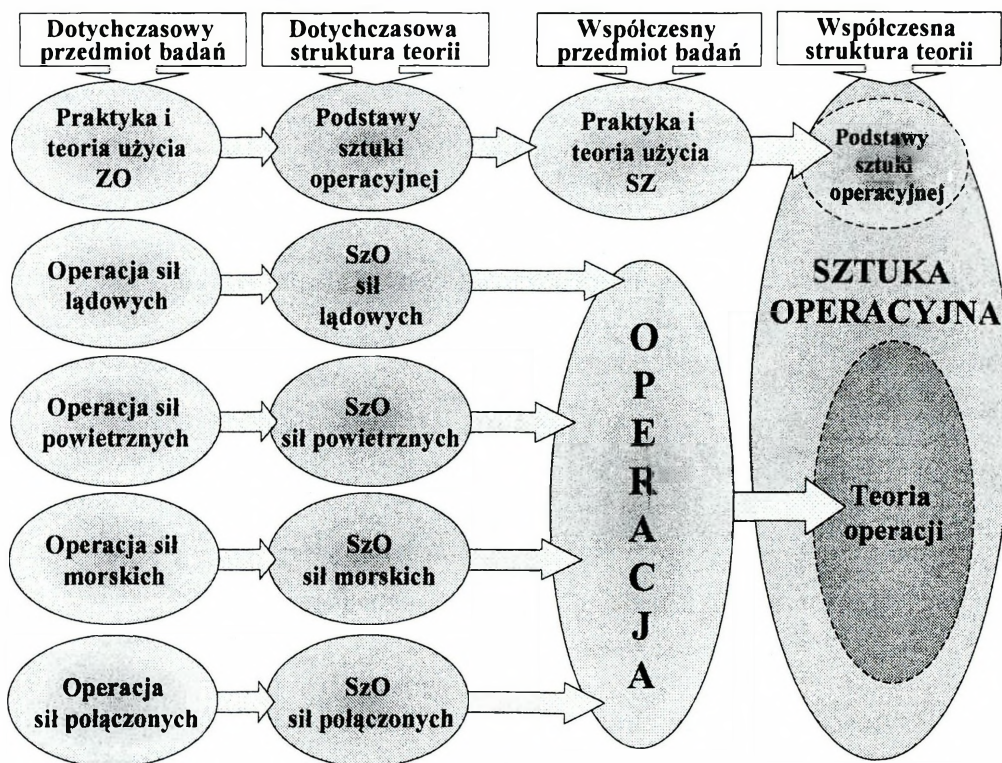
Dotychczasowy przedmiot badań

Dotychczasowa struktura teorii

Współczesny przedmiot badań

Współczesna struktura teorii

Praktyka i teoria użycia ZO

Podstawy sztuki operacyjnej

Praktyka i teoria użycia SZ

Podstawy sztuki operacyjnej

Operacja sił lądowych

SzO sił lądowych

SZTUKA OPERACYJNA

Operacja sił powietrznych

SzO sił powietrznych

OPERACJA

Operacja sił morskich

SzO sił morskich

Teoria operacji

Operacja sił połączonych

SzO sił połączonych